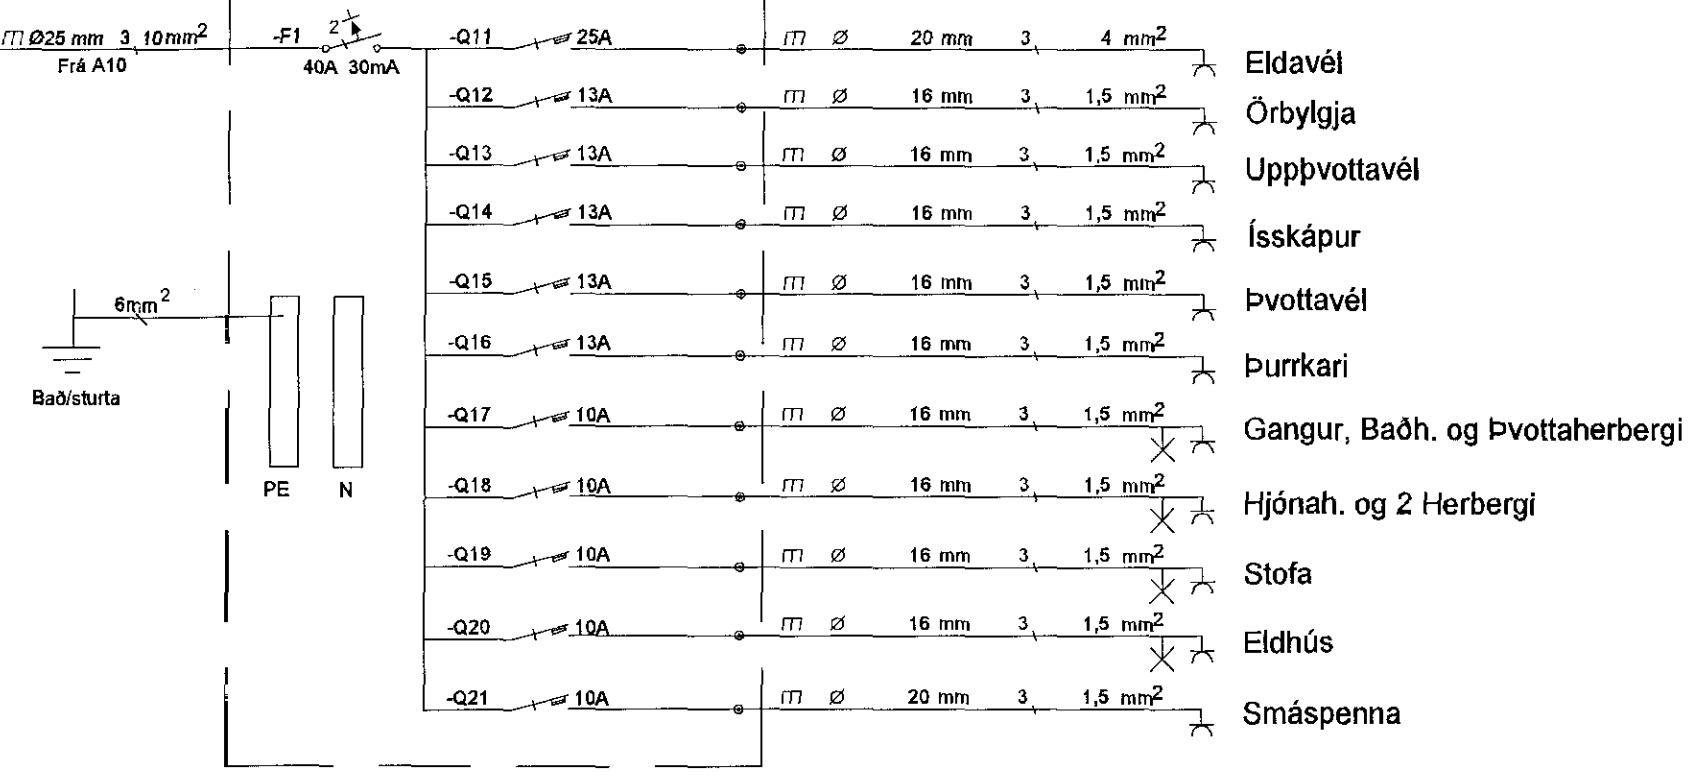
$\sqcap\!\sqcap$ Ø25 mm 3 10mm$^2$
Frá A10

-F1 2
40A 30mA

6mm$^2$
Bað/sturta

PE N

| | | | | | | | |
|---|---|---|---|---|---|---|---|
| -Q11 | 25A | $\sqcap\!\sqcap$ | Ø | 20 mm | 3 | 4 mm$^2$ | Eldavél |
| -Q12 | 13A | $\sqcap\!\sqcap$ | Ø | 16 mm | 3 | 1,5 mm$^2$ | Örbylgja |
| -Q13 | 13A | $\sqcap\!\sqcap$ | Ø | 16 mm | 3 | 1,5 mm$^2$ | Uppþvottavél |
| -Q14 | 13A | $\sqcap\!\sqcap$ | Ø | 16 mm | 3 | 1,5 mm$^2$ | Ísskápur |
| -Q15 | 13A | $\sqcap\!\sqcap$ | Ø | 16 mm | 3 | 1,5 mm$^2$ | Þvottavél |
| -Q16 | 13A | $\sqcap\!\sqcap$ | Ø | 16 mm | 3 | 1,5 mm$^2$ | Þurrkari |
| -Q17 | 10A | $\sqcap\!\sqcap$ | Ø | 16 mm | 3 | 1,5 mm$^2$ | Gangur, Baðh. og Þvottaherbergi |
| -Q18 | 10A | $\sqcap\!\sqcap$ | Ø | 16 mm | 3 | 1,5 mm$^2$ | Hjónah. og 2 Herbergi |
| -Q19 | 10A | $\sqcap\!\sqcap$ | Ø | 16 mm | 3 | 1,5 mm$^2$ | Stofa |
| -Q20 | 10A | $\sqcap\!\sqcap$ | Ø | 16 mm | 3 | 1,5 mm$^2$ | Eldhús |
| -Q21 | 10A | $\sqcap\!\sqcap$ | Ø | 20 mm | 3 | 1,5 mm$^2$ | Smáspenna |